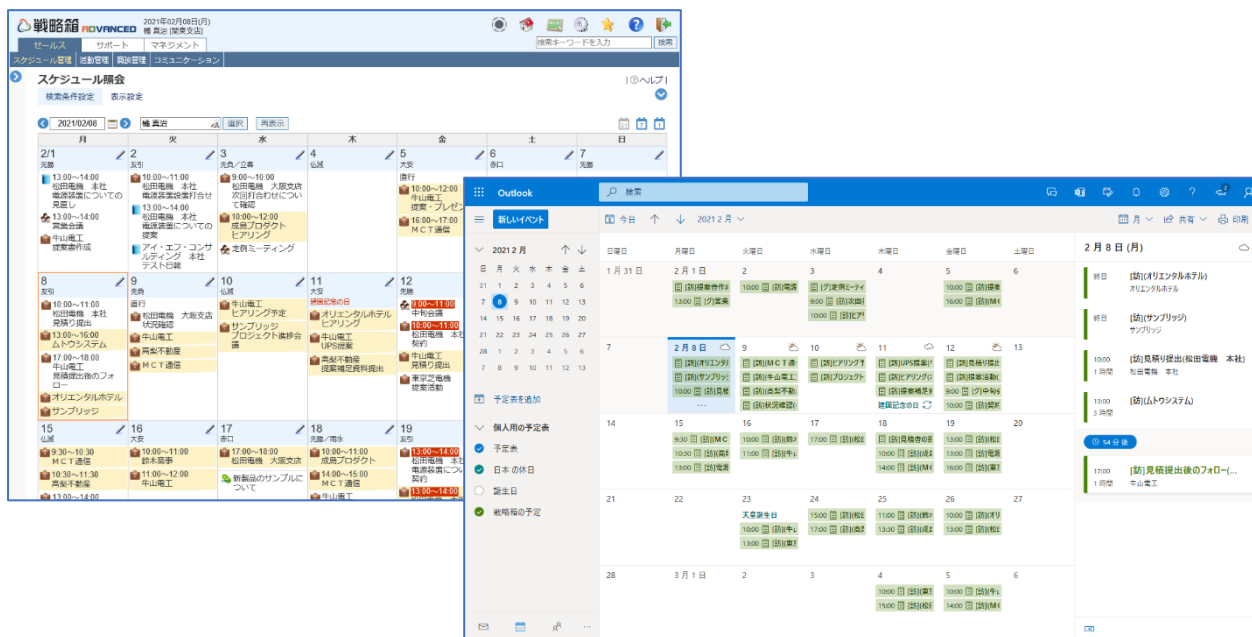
戦略箱 ADVANCED
2021年02月08日(月)
楠 真治 [関東支店]
セールス
サポート
マネジメント
検索キーワードを入力
検索
スケジュール管理
活動管理
商談管理
コミュニケーション
スケジュール照会
[?ヘルプ]
検索条件設定
表示設定
2021/02/08
楠 真治
選択
再表示

| 月 | 火 | 水 | 木 | 金 | 土 | 日 |
|---|---|---|---|---|---|---|
| 2/1 先勝 13:00～14:00 松田電機 本社 電源装置についての見直し 13:00～14:00 営業会議 中山電工 提案書作成 | 2 友引 10:00～11:00 松田電機 本社 電源装置提案打合せ 13:00～14:00 松田電機 本社 電源装置についての提案 アイ・エフ・コンサルティング 本社 テスト日程 | 3 先負／立春 9:00～10:00 松田電機 大阪支店 次回打合せについて確認 10:00～12:00 成長プロダクト ヒアリング 定例ミーティング | 4 仏滅 | 5 大安 直行 10:00～12:00 牛山電工 提案・プレゼン 16:00～17:00 ＭＣＴ通信 | 6 赤口 | 7 先勝 |
| 8 友引 10:00～11:00 松田電機 本社 見積り提出 13:00～16:00 ムトウシステム 17:00～18:00 牛山電工 見積提出後のフォロー オリエンタルホテル サンブリッジ | 9 先負 直行 松田電機 大阪支店 状況確認 牛山電工 高梨不動産 ＭＣＴ通信 | 10 仏滅 牛山電工 ヒアリング予定 サンブリッジ プロジェクト進捗会議 | 11 大安 建国記念の日 オリエンタルホテル ヒアリング 牛山電工 UPS提案 高梨不動産 提案補足資料提出 | 12 先勝 9:00～11:00 中判会議 10:00～11:00 松田電機 本社 契約 牛山電工 見積り提出 東京芝電機 提案活動 | | |
| 15 仏滅 9:30～10:30 ＭＣＴ通信 10:30～12:00 高梨不動産 13:00～14:00 | 16 大安 10:00～11:00 鈴木築事 11:00～12:00 牛山電工 | 17 赤口 17:00～18:00 松田電機 大阪支店 新製品のサンプルについて | 18 先勝／雨水 10:00～11:00 成長プロダクト 14:00～15:00 ＭＣＴ通信 牛山電工 | 19 友引 13:00～14:00 松田電機 本社 電源装置 契約 13:00～14:00 | | |

Outlook
検索
新しいイベント
今日
2021 2 月
2021 2 月
日 月 火 水 木 金 土
31 1 2 3 4 5 6
7 8 9 10 11 12 13
14 15 16 17 18 19 20
21 22 23 24 25 26 27
28 1 2 3 4 5 6
7 8 9 10 11 12 13
予定表を追加
個人用の予定表
予定表
日本 の休日
誕生日
戦略箱の予定
月
共有
印刷

| 日曜日 | 月曜日 | 火曜日 | 水曜日 | 木曜日 | 金曜日 | 土曜日 |
|---|---|---|---|---|---|---|
| 1 月 31 日 | 2 月 1 日 [訪]提案書作成 13:00 [ケ]営業 | 2 10:00 [訪]電源 | 3 [ケ]定例ミーティ 9:00 [訪]次回 10:00 [訪]ヒア | 4 | 5 10:00 [訪]提案 16:00 [訪]ＭＣ | 6 |
| 7 | 2 月 8 日 [訪](オリエンタ [訪](サンブリッ 10:00 [訪]見積 … | 9 [訪]ＭＣＴ通 [訪](牛山電工 [訪](高梨不動 [訪]状況確認 | 10 [訪]ヒアリング予 [訪]プロジェクト | 11 [訪]UPS提案( [訪]ヒアリング [訪]提案補足資 建国記念の日 | 12 [訪]見積り提出 [訪]提案活動( 9:00 [ケ]中判会 10:00 [訪]契約 | 13 |
| 14 | 15 9:30 [訪](MC 10:30 [訪](高 13:00 [訪](電 | 16 10:00 [訪](鈴 11:00 [訪](牛 | 17 17:00 [訪](新 | 18 [訪]見積書の提 10:00 [訪](成 14:00 [訪](MC | 19 13:00 [訪](電 13:00 [訪](提 13:00 [訪](東 | 20 |
| 21 | 22 | 23 天皇誕生日 10:00 [訪](牛 13:00 [訪](東 | 24 15:00 [訪](高 17:00 [訪](成 | 25 11:00 [訪](成 13:00 [訪](MC | 26 10:00 [訪](オリ 13:00 [訪](サ | 27 |
| 28 | 3 月 1 日 | 2 | 3 | 4 10:00 [訪](東 15:00 [訪](松 | 5 13:00 [訪](牛 15:00 [訪](MC | 6 |

2 月 8 日 (月)
終日 [訪](オリエンタルホテル) オリエンタルホテル
終日 [訪](サンブリッジ) サンブリッジ
10:00 1 時間 [訪]見積り提出(松田電機 本社) 松田電機 本社
13:00 3 時間 [訪](ムトウシステム)
54 分後
17:00 1 時間 [訪]見積提出後のフォロー(... 牛山電工